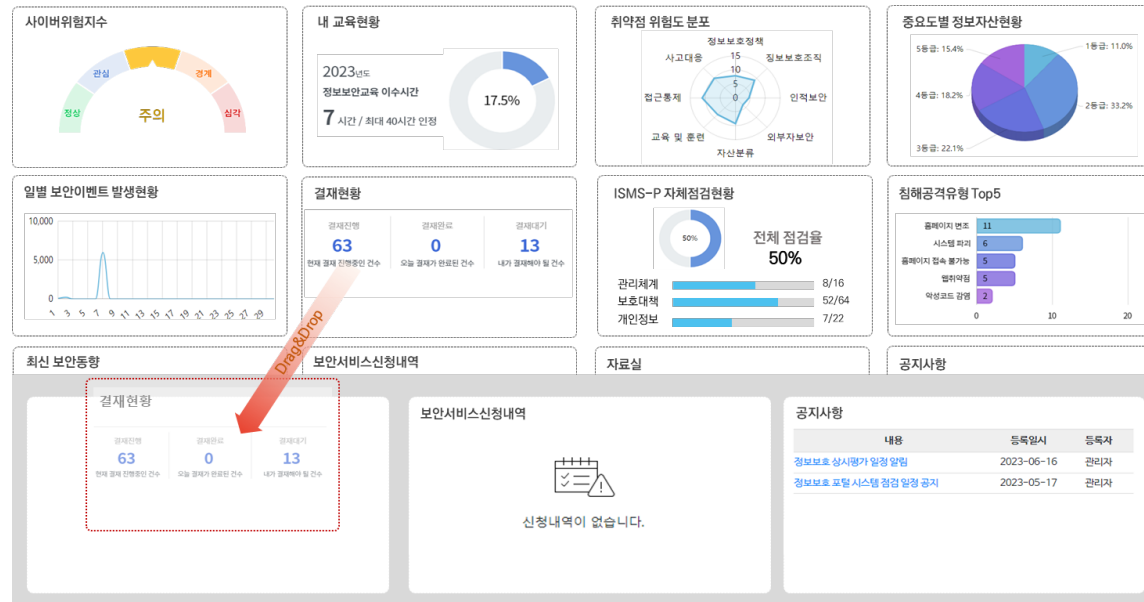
사이버위험지수

관심 경계
정상 주의 심각

내 교육현황

2023년도
정보보안교육 이수시간
7 시간 / 최대 40시간 인정

17.5%

취약점 위험도 분포

정보보호정책
15
10
5
0
사고대응 정보보호조직
접근통제 인적보안
교육 및 훈련 외부자보안
자산분류

중요도별 정보자산현황

5등급: 15.4%
1등급: 11.0%
4등급: 18.2%
2등급: 33.2%
3등급: 22.1%

일별 보안이벤트 발생현황

10,000
5,000
0
1 3 5 7 9 11 13 15 17 19 21 23 25 27 29

결재현황

| 결재진행 | 결재완료 | 결재대기 |
|---|---|---|
| 63 | 0 | 13 |
| 현재 결재 진행중인 건수 | 오늘 결재가 완료된 건수 | 내가 결재해야 될 건수 |

ISMS-P 자체점검현황

50%

전체 점검율
50%

관리체계 8/16
보호대책 52/64
개인정보 7/22

침해공격유형 Top5

홈페이지 변조 11
시스템 파괴 6
홈페이지 접속 불가능 5
웹취약점 5
악성코드 감염 2
0 10 20

최신 보안동향

보안서비스신청내역

자료실

공지사항

Drag&Drop

결재현황

| 결재진행 | 결재완료 | 결재대기 |
|---|---|---|
| 63 | 0 | 13 |
| 현재 결재 진행중인 건수 | 오늘 결재가 완료된 건수 | 내가 결재해야 될 건수 |

보안서비스신청내역

신청내역이 없습니다.

공지사항

| 내용 | 등록일시 | 등록자 |
|---|---|---|
| 정보보호 상시평가 일정 알림 | 2023-06-16 | 관리자 |
| 정보보호 포털 시스템 점검 일정 공지 | 2023-05-17 | 관리자 |